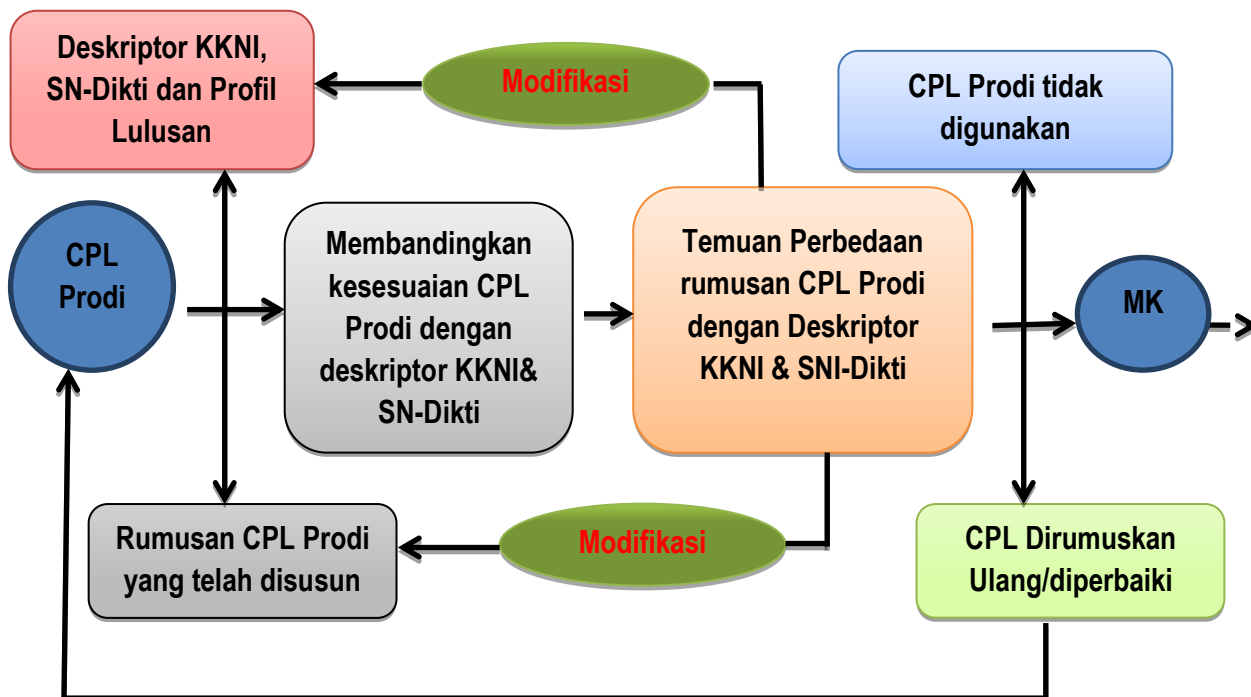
Deskriptor KKNI, SN-Dikti dan Profil Lulusan

Modifikasi

CPL Prodi tidak digunakan

CPL Prodi

Membandingkan kesesuaian CPL Prodi dengan deskriptor KKNI& SN-Dikti

Temuan Perbedaan rumusan CPL Prodi dengan Deskriptor KKNI & SNI-Dikti

MK

Rumusan CPL Prodi yang telah disusun

Modifikasi

CPL Dirumuskan Ulang/diperbaiki